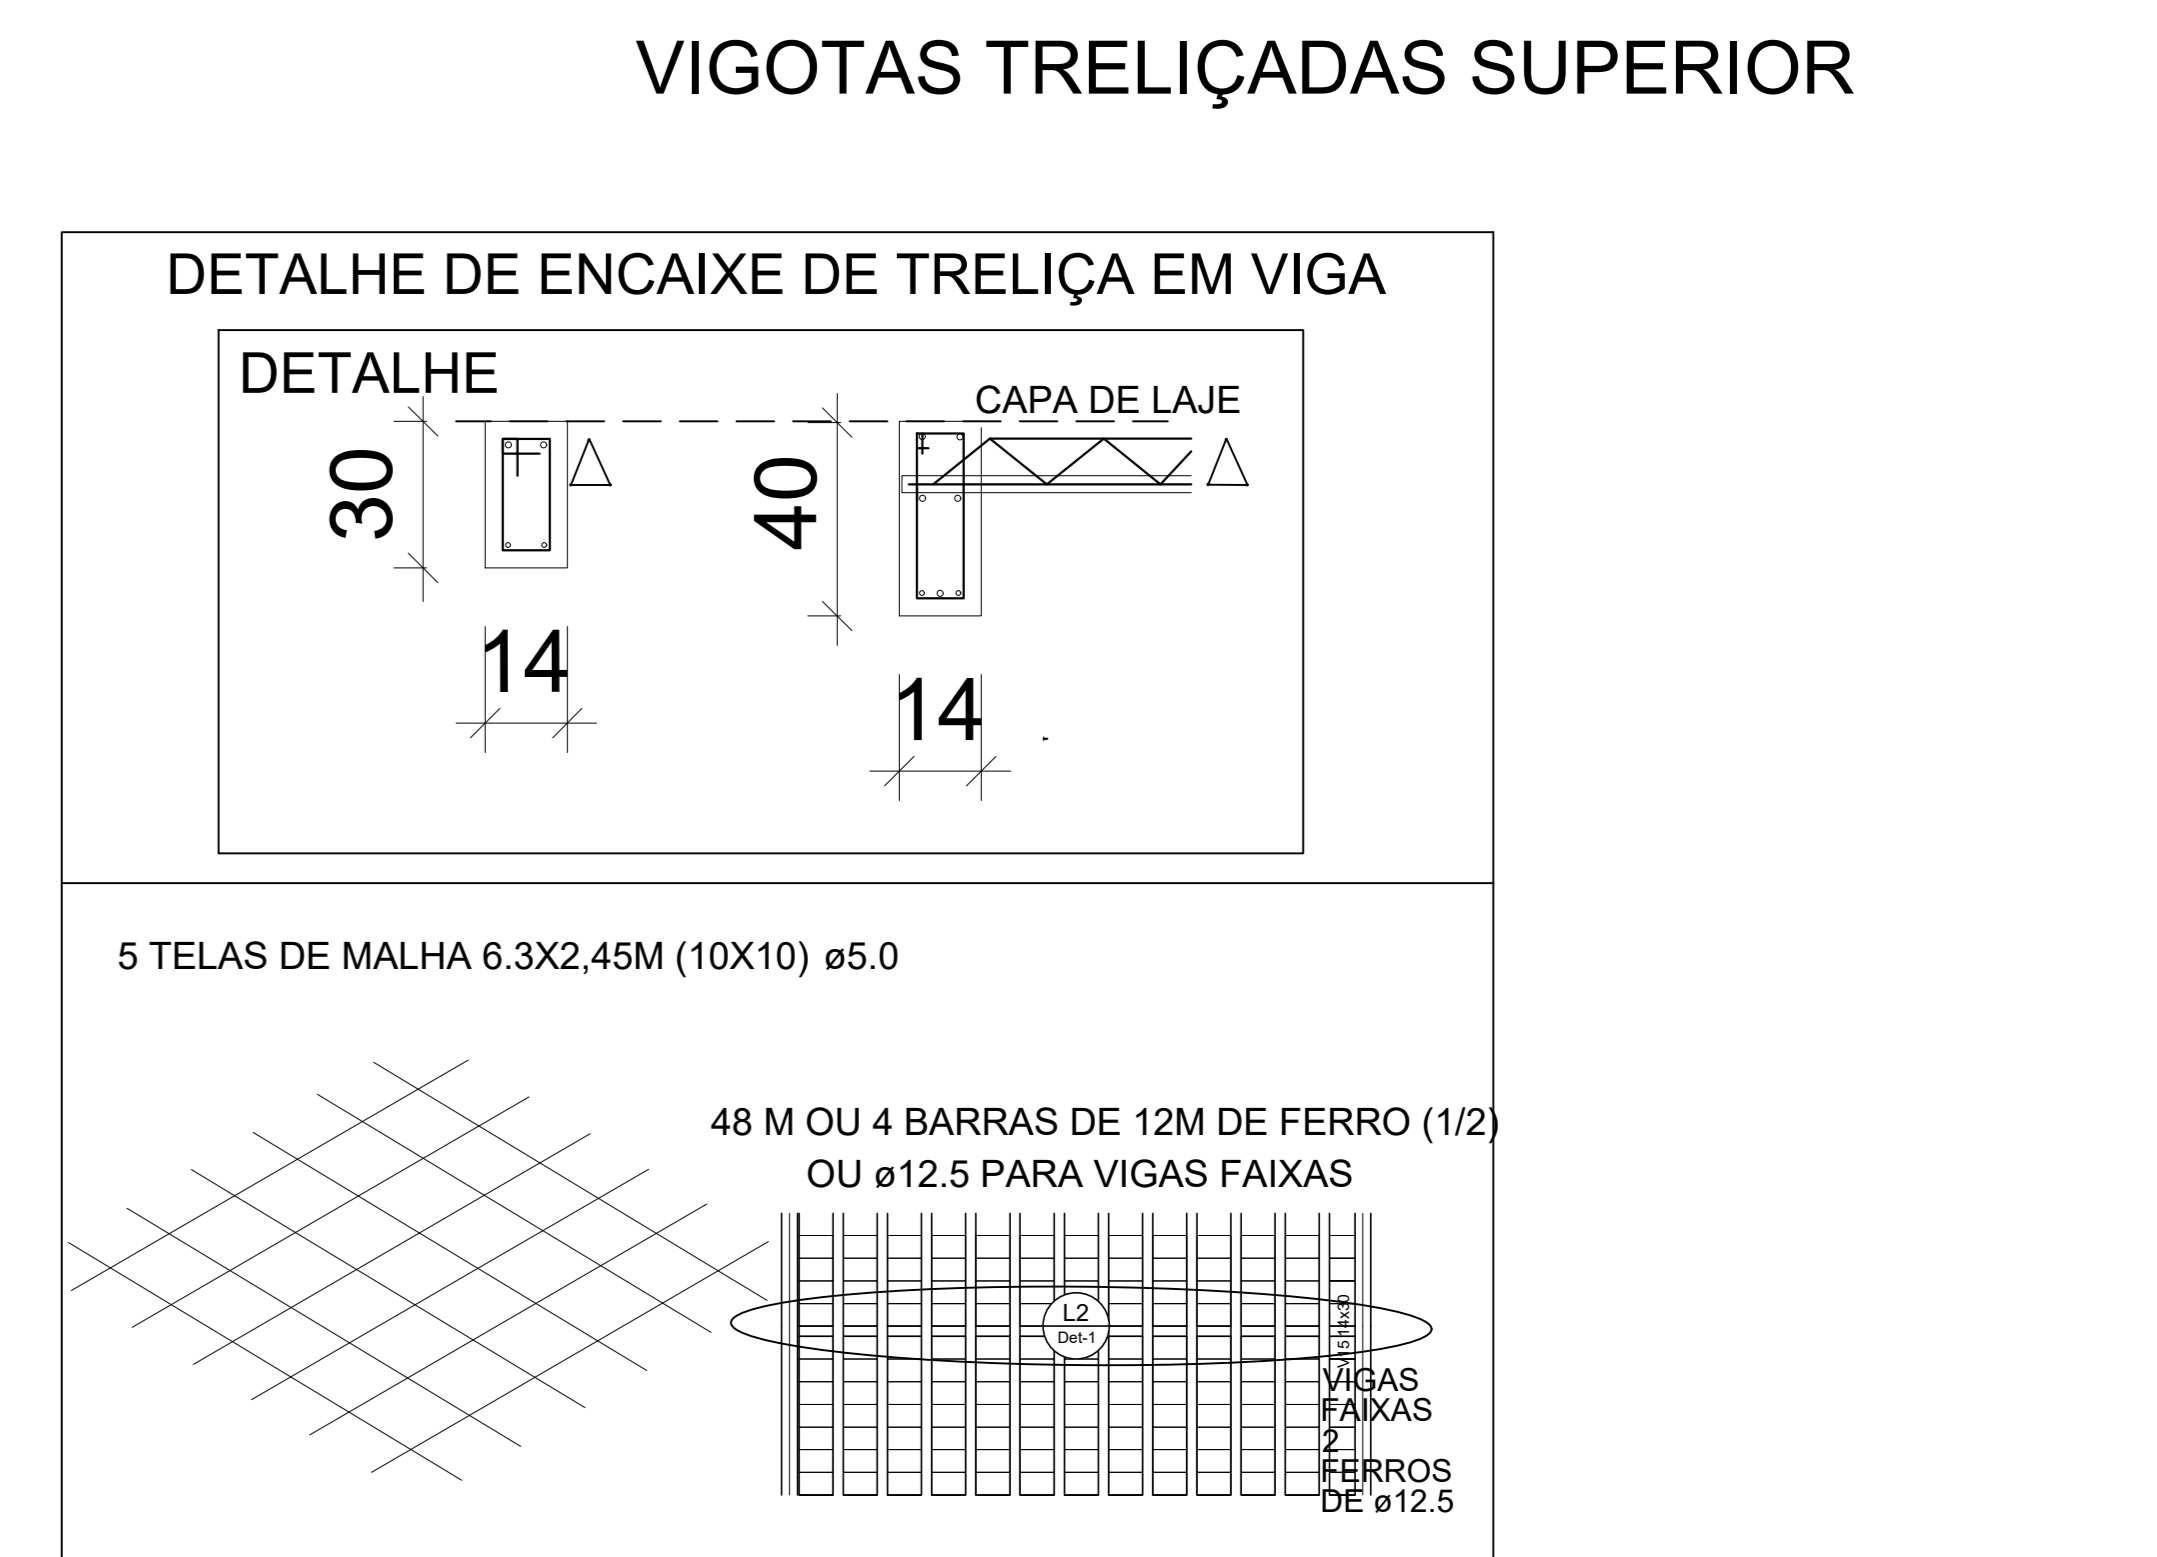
VIGOTAS TRELIÇADAS SUPERIOR

DETALHE DE ENCAIXE DE TRELIÇA EM VIGA

DETALHE

CAPA DE LAJE

30

40

14

14

5 TELAS DE MALHA 6.3X2,45M (10X10) ø5.0

48 M OU 4 BARRAS DE 12M DE FERRO (1/2)
OU ø12.5 PARA VIGAS FAIXAS

L2
Det-1

V15 14x30

VIGAS
FAIXAS
2
FERROS
DE ø12.5